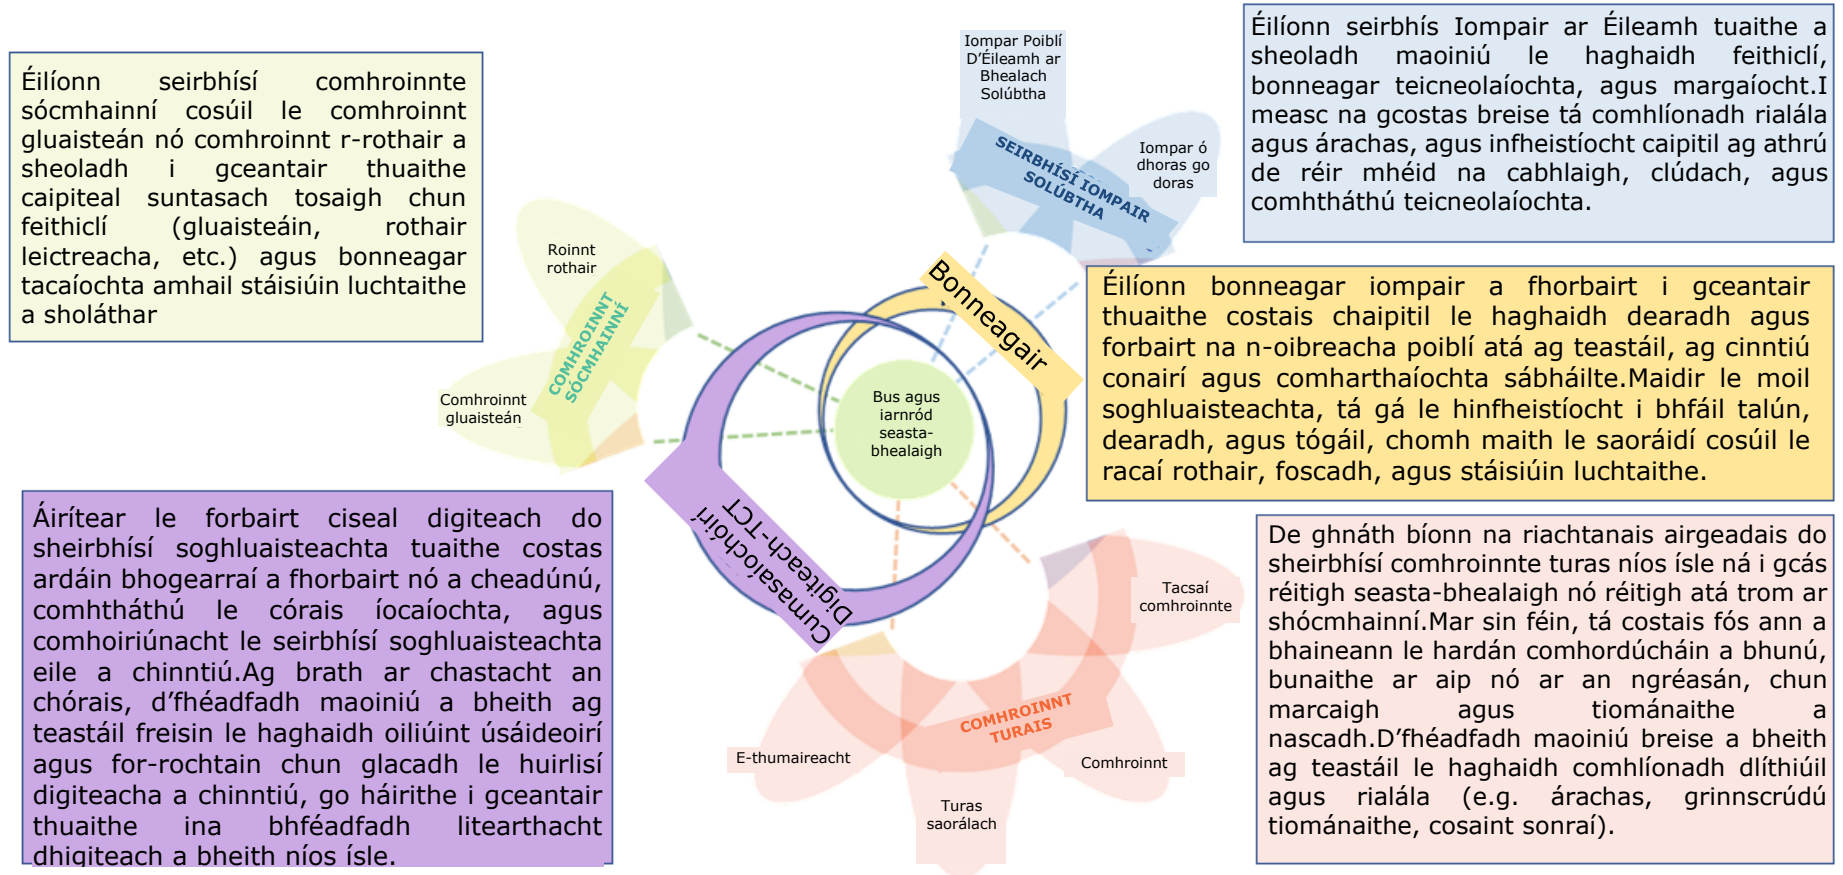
Éilíonn seirbhísí comhroinnte sócmhainní cosúil le comhroinnt gluaisteán nó comhroinnt r-rothair a sheoladh i gceantair thuaithe caipiteal suntasach tosaigh chun feithiclí (gluaisteáin, rothair leictreacha, etc.) agus bonneagar tacaíochta amhail stáisiúin luchtaithe a sholáthar

Iompar Poiblí D'Éileamh ar Bhealach Solúbtha

SEIRBHÍSÍ IOMPAIR SOLÚBTHA

Iompar ó dhoras go doras

Éilíonn seirbhís Iompair ar Éileamh tuaithe a sheoladh maoiniú le haghaidh feithiclí, bonneagar teicneolaíochta, agus margaíocht.I measc na gcostas breise tá comhlíonadh rialála agus árachas, agus infheistíocht caipitil ag athrú de réir mhéid na cabhlaigh, clúdach, agus comhtháthú teicneolaíochta.

Roinnt rothair

COMHROINNT SÓCMHAINNÍ

Comhroinnt gluaisteán

Bonneagair

Bus agus iarnród seasta-bhealaigh

Éilíonn bonneagar iompair a fhorbairt i gceantair thuaithe costais chaipitil le haghaidh dearadh agus forbairt na n-oibreacha poiblí atá ag teastáil, ag cinntiú conairí agus comharthaíochta sábháilte.Maidir le moil soghluaisteachta, tá gá le hinfheistíocht i bhfáil talún, dearadh, agus tógáil, chomh maith le saoráidí cosúil le racaí rothair, foscadh, agus stáisiúin luchtaithe.

Cumasaíochóir Digiteach-TCT

Áirítear le forbairt ciseal digiteach do sheirbhísí soghluaisteachta tuaithe costas ardáin bhogearraí a fhorbairt nó a cheadúnú, comhtháthú le córais íocaíochta, agus comhoiriúnacht le seirbhísí soghluaisteachta eile a chinntiú.Ag brath ar chastacht an chórais, d'fhéadfadh maoiniú a bheith ag teastáil freisin le haghaidh oiliúint úsáideoirí agus for-rochtain chun glacadh le huirlisí digiteacha a chinntiú, go háirithe i gceantair thuaithe ina bhféadfadh litearthacht dhigiteach a bheith níos ísle.

Tacsaí comhroinnte

COMHROINNT TURAIS

E-thumaireacht

Comhroinnt

Turas saorálach

De ghnáth bíonn na riachtanais airgeadais do sheirbhísí comhroinnte turas níos ísle ná i gcás réitigh seasta-bhealaigh nó réitigh atá trom ar shócmhainní.Mar sin féin, tá costais fós ann a bhaineann le hardán comhordúcháin a bhunú, bunaithe ar aip nó ar an ngréasán, chun marcaigh agus tiománaithe a nascadh.D'fhéadfadh maoiniú breise a bheith ag teastáil le haghaidh comhlíonadh dlíthiúil agus rialála (e.g. árachas, grinnscrúdú tiománaithe, cosaint sonraí).